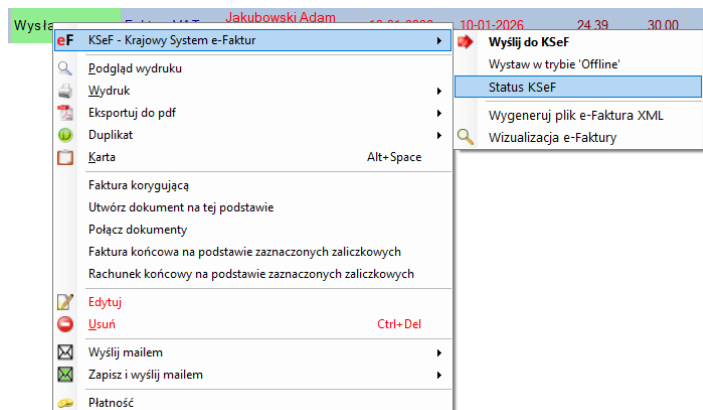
Wysła Faktura VAT Jakubowski Adam 10-01-2026 10-01-2026 24,39 30,00

eF KSeF - Krajowy System e-Faktur

Podgląd wydruku
Wydruk
Eksportuj do pdf
Duplikat
Karta Alt+Space

Faktura korygująca
Utwórz dokument na tej podstawie
Połącz dokumenty
Faktura końcowa na podstawie zaznaczonych zaliczkowych
Rachunek końcowy na podstawie zaznaczonych zaliczkowych

Edytuj
Usuń Ctrl+Del

Wyślij mailem
Zapisz i wyślij mailem

Płatność

Wyślij do KSeF
Wystaw w trybie 'Offline'
Status KSeF
Wygeneruj plik e-Faktura XML
Wizualizacja e-Faktury